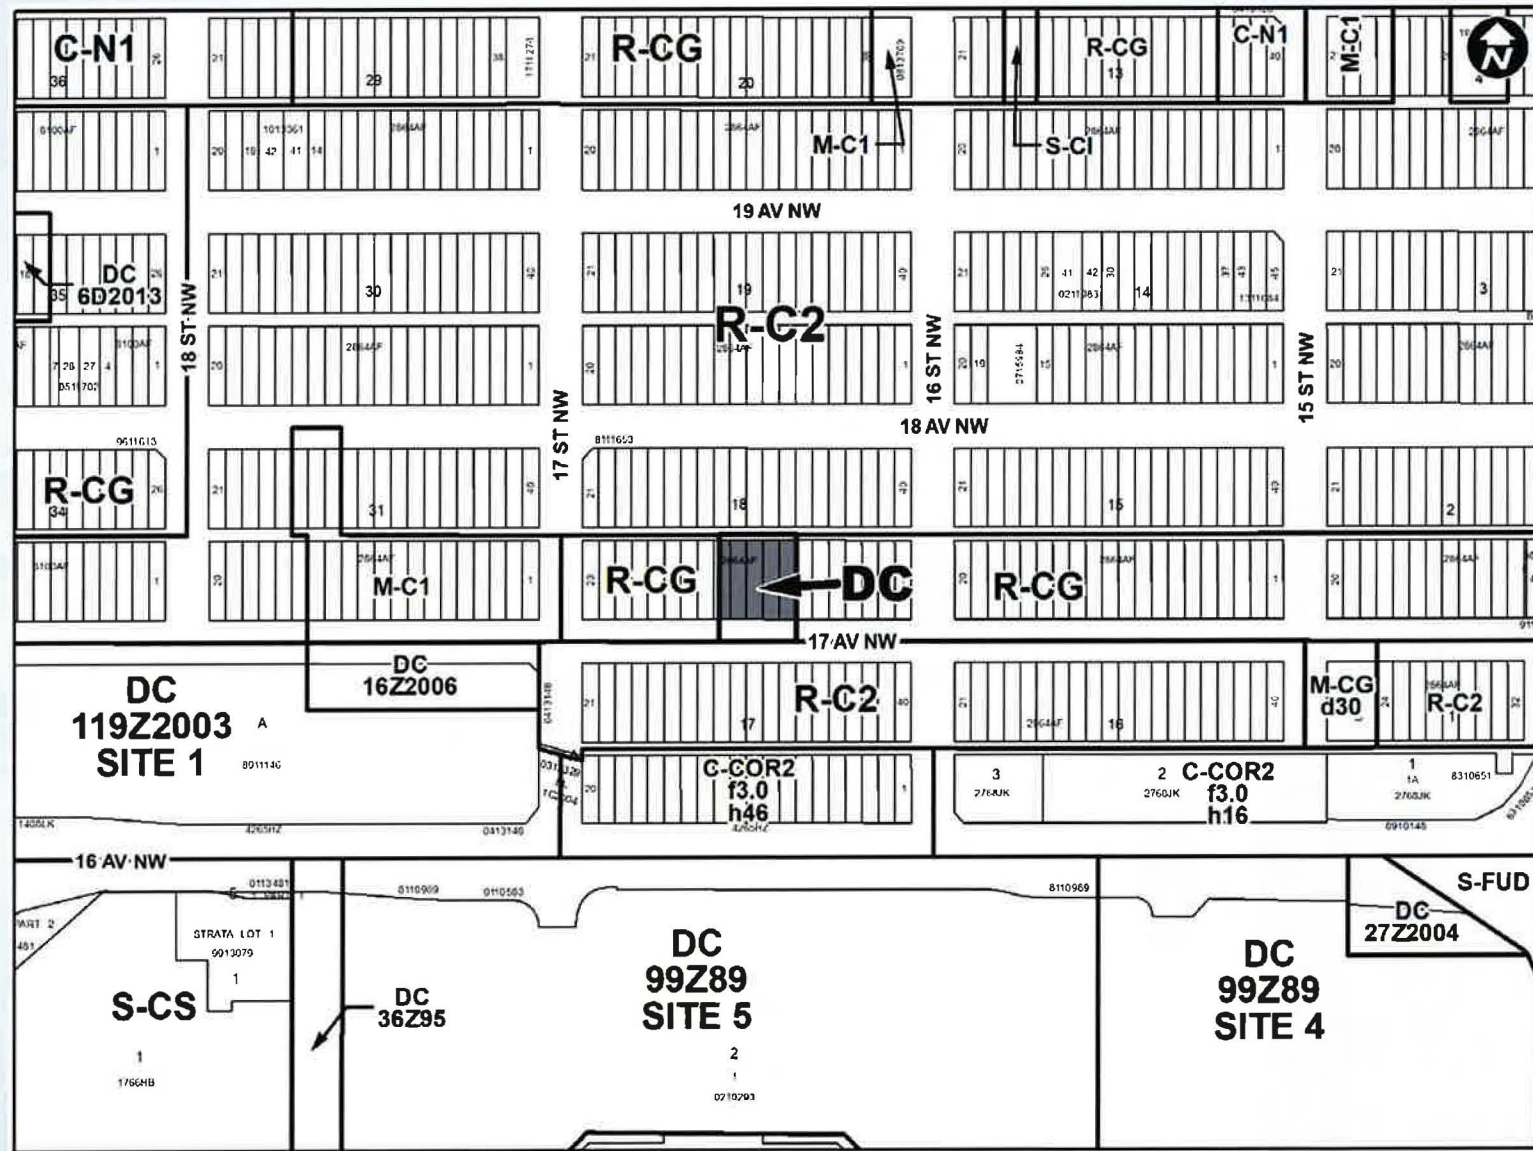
C-N1
36
29
R-CG
20
R-CG
13
C-N1
M-C1
4
M-C1
S-CI
19 AV NW
DC
6D2013
35
18 ST NW
30
19
R-C2
16 ST NW
14
15 ST NW
3
17 ST NW
18 AV NW
R-CG
34
31
18
15
2
M-C1
R-CG
DC
R-CG
17 AV NW
DC
16Z2006
DC
119Z2003
SITE 1
A
R-C2
17
16
M-CG
d30
R-C2
C-COR2
f3.0
h46
3
2
C-COR2
f3.0
h16
1
1A
16 AV NW
S-FUD
DC
27Z2004
STRATA LOT 1
1
S-CS
1
DC
36Z95
DC
99Z89
SITE 5
2
DC
99Z89
SITE 4